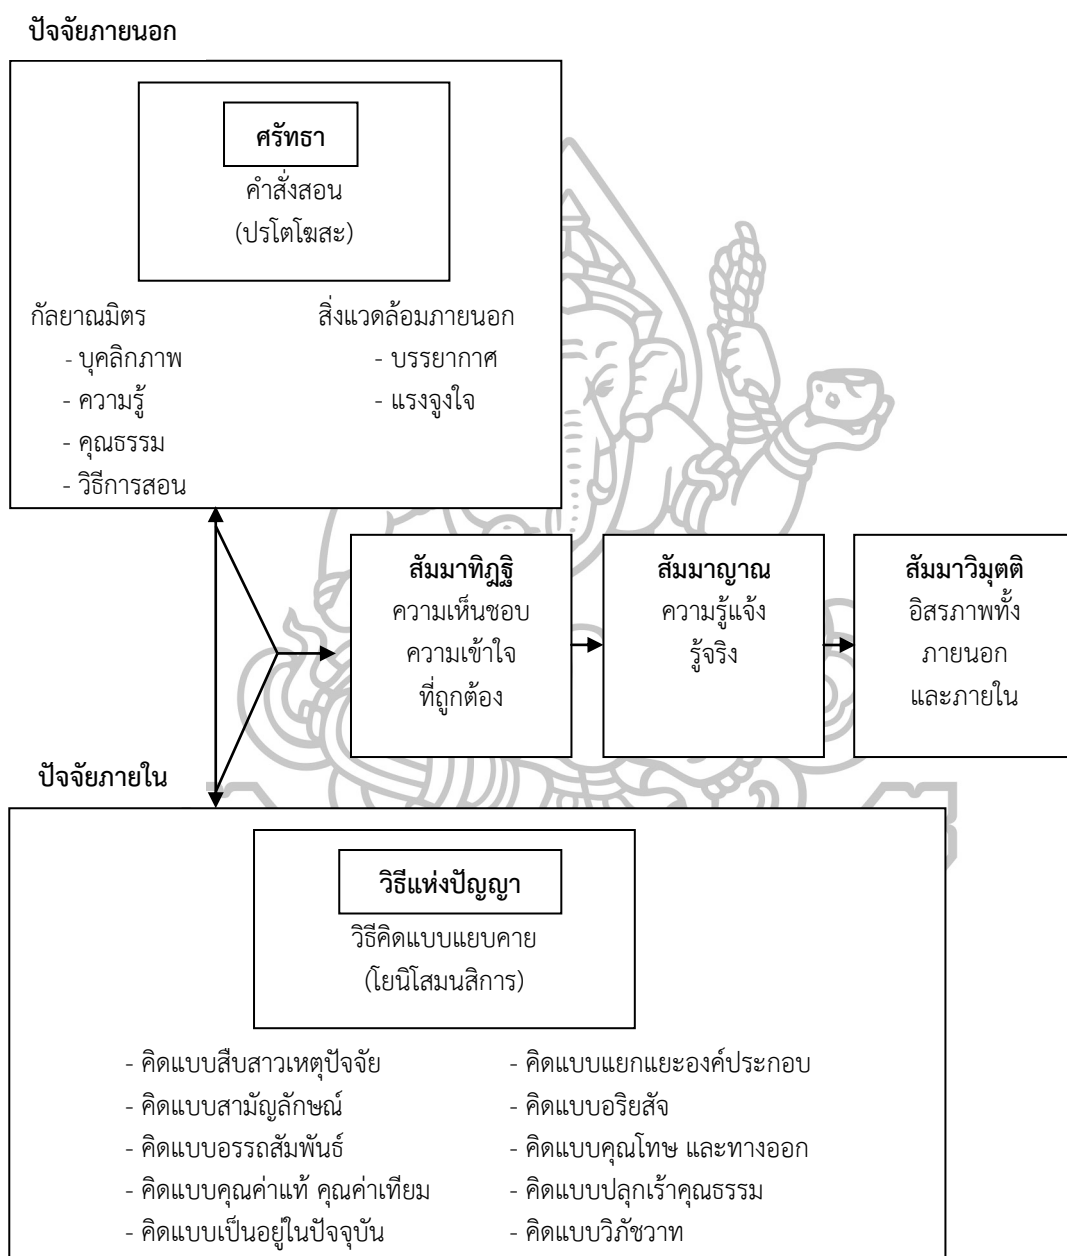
ปัจจัยภายนอก

ศรัทธา

คำสั่งสอน
(ปรโตโฆสะ)

กัลยาณมิตร
- บุคลิกภาพ
- ความรู้
- คุณธรรม
- วิธีการสอน

สิ่งแวดล้อมภายนอก
- บรรยากาศ
- แรงจูงใจ

สัมมาทิฏฐิ
ความเห็นชอบ
ความเข้าใจ
ที่ถูกต้อง

สัมมาญาณ
ความรู้แจ้ง
รู้จริง

สัมมาวิมุตติ
อิสรภาพทั้ง
ภายนอก
และภายใน

ปัจจัยภายใน

วิธีแห่งปัญญา

วิธีคิดแบบแยบคาย
(โยนิโสมนสิการ)

- คิดแบบสืบสาวเหตุปัจจัย
- คิดแบบสามัญลักษณ์
- คิดแบบอรรถสัมพันธ์
- คิดแบบคุณค่าแท้ คุณค่าเทียม
- คิดแบบเป็นอยู่ในปัจจุบัน

- คิดแบบแยกแยะองค์ประกอบ
- คิดแบบอริยสัจ
- คิดแบบคุณโทษ และทางออก
- คิดแบบปลุกเร้าคุณธรรม
- คิดแบบวิภัชวาท